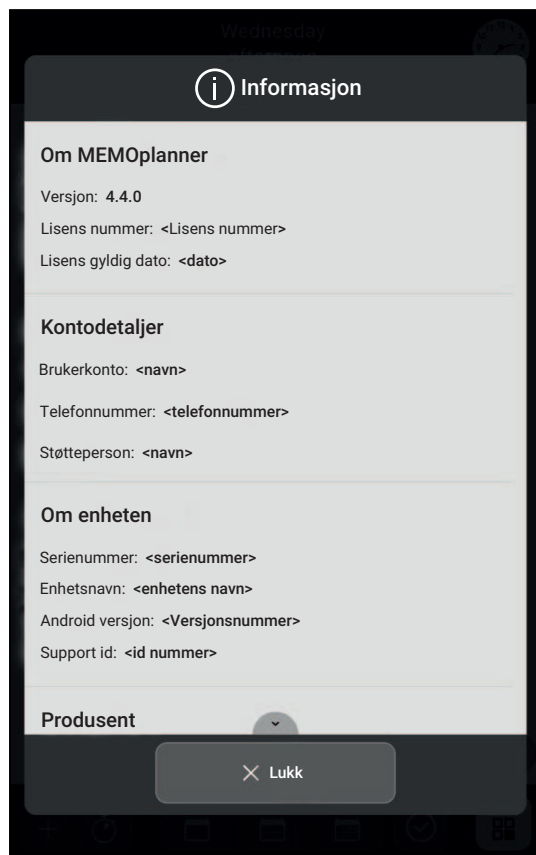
Wednesday

Informasjon

Om MEMOplanner

Versjon: 4.4.0

Lisens nummer: <Lisens nummer>

Lisens gyldig dato: <dato>

Kontodetaljer

Brukerkonto: <navn>

Telefonnummer: <telefonnummer>

Støtteperson: <navn>

Om enheten

Serienummer: <serienummer>

Enhetsnavn: <enhetens navn>

Android versjon: <Versjonsnummer>

Support id: <id nummer>

Produsent

Lukk